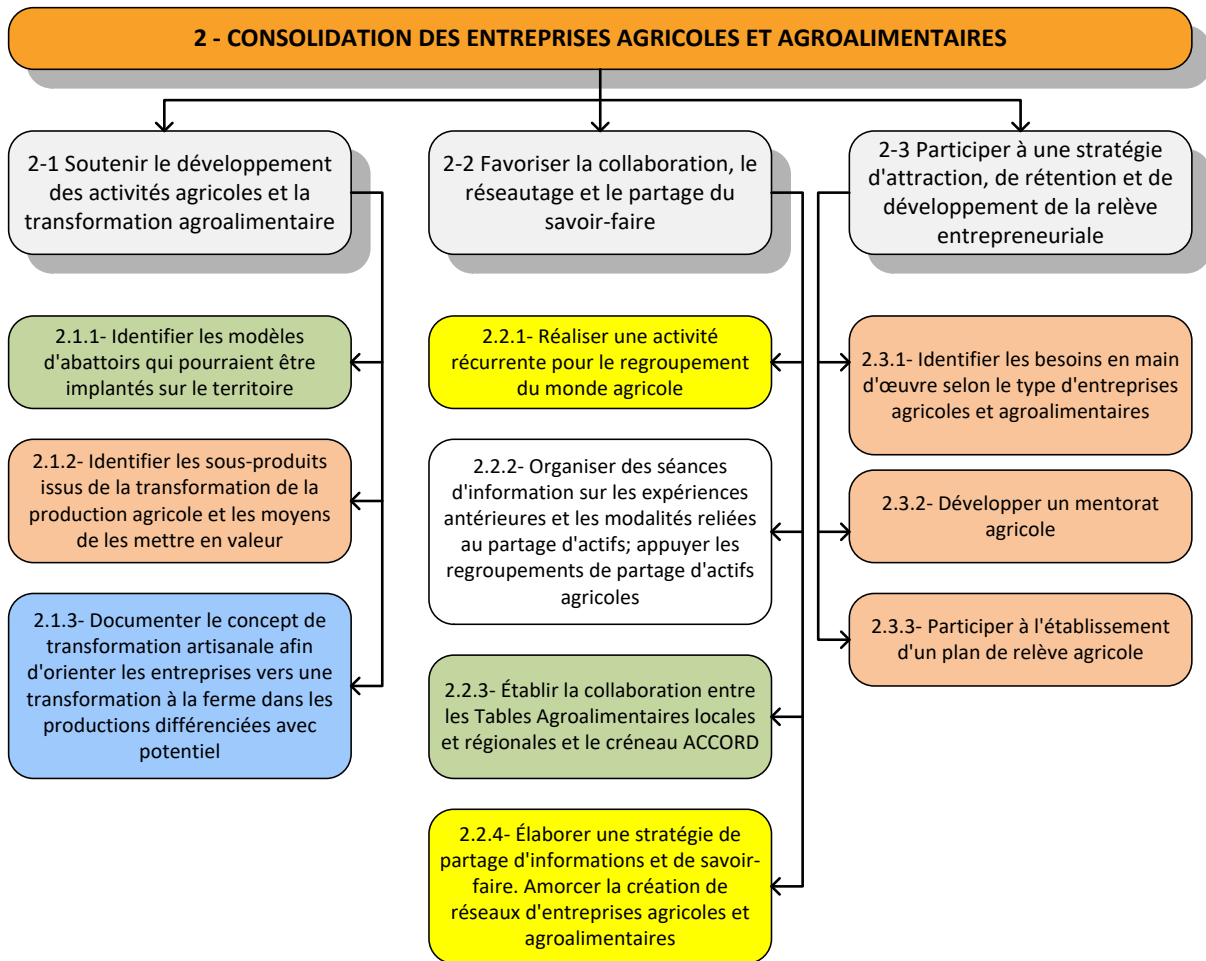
2 - CONSOLIDATION DES ENTREPRISES AGRICOLES ET AGROALIMENTAIRES

2-1 Soutenir le développement des activités agricoles et la transformation agroalimentaire

2.1.1- Identifier les modèles d'abattoirs qui pourraient être implantés sur le territoire

2.1.2- Identifier les sous-produits issus de la transformation de la production agricole et les moyens de les mettre en valeur

2.1.3- Documenter le concept de transformation artisanale afin d'orienter les entreprises vers une transformation à la ferme dans les productions différenciées avec potentiel

2-2 Favoriser la collaboration, le réseautage et le partage du savoir-faire

2.2.1- Réaliser une activité récurrente pour le regroupement du monde agricole

2.2.2- Organiser des séances d'information sur les expériences antérieures et les modalités reliées au partage d'actifs; appuyer les regroupements de partage d'actifs agricoles

2.2.3- Établir la collaboration entre les Tables Agroalimentaires locales et régionales et le créneau ACCORD

2.2.4- Élaborer une stratégie de partage d'informations et de savoir-faire. Amorcer la création de réseaux d'entreprises agricoles et agroalimentaires

2-3 Participer à une stratégie d'attraction, de rétention et de développement de la relève entrepreneuriale

2.3.1- Identifier les besoins en main d'œuvre selon le type d'entreprises agricoles et agroalimentaires

2.3.2- Développer un mentorat agricole

2.3.3- Participer à l'établissement d'un plan de relève agricole